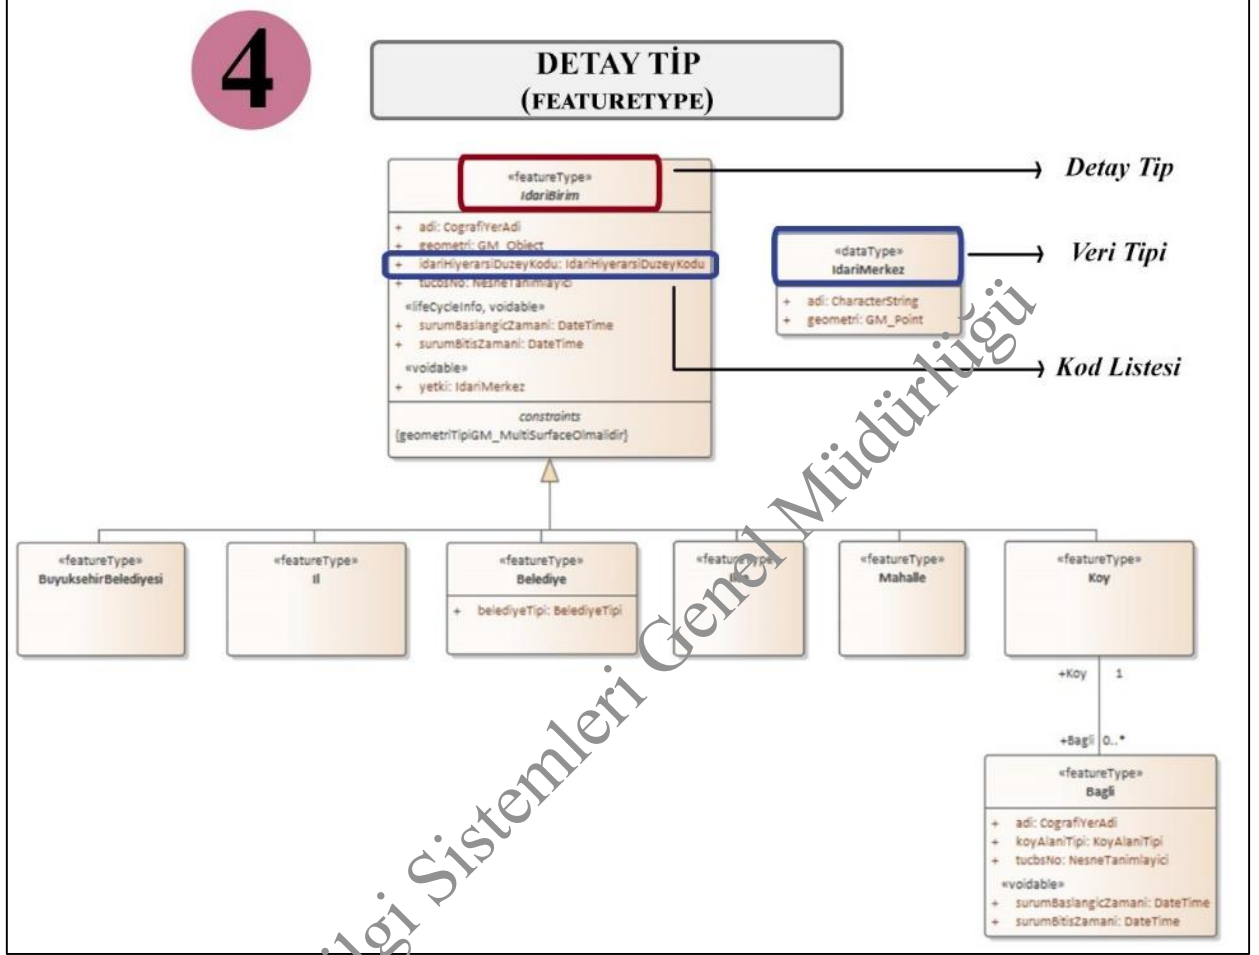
4

DETAY TİP
(FEATURETYPE)

«featureType»
IdariBirim

+ adi: CografiYerAdi
+ geometri: GM_Object
+ idariHiyerarsiDuzeyKodu: IdariHiyerarsiDuzeyKodu
+ tucbsNo: NesneTanimlayici
«lifeCycleInfo, voidable»
+ surumBaslangicZamani: DateTime
+ surumBitisZamani: DateTime
«voidable»
+ yetki: IdariMerkez

constraints
{geometriTipiGM_MultiSurfaceOlmalidir}

Detay Tip

«dataType»
IdariMerkez

+ adi: CharacterString
+ geometri: GM_Point

Veri Tipi

Kod Listesi

«featureType»
BuyuksehirBelediyesi

«featureType»
Il

«featureType»
Belediye

+ belediyeTipi: BelediyeTipi

«featureType»
Ilce

«featureType»
Mahalle

«featureType»
Koy

+Koy 1

+Bagli 0..*

«featureType»
Bagli

+ adi: CografiYerAdi
+ koyAlaniTipi: KoyAlaniTipi
+ tucbsNo: NesneTanimlayici
«voidable»
+ surumBaslangicZamani: DateTime
+ surumBitisZamani: DateTime

Bilgi Sistemleri Genel Müdürlüğü